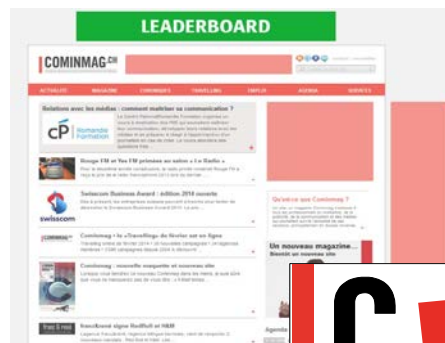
LEADERBOARD

COMINMAG.CH

ACTUALITÉ MAGAZINE COMMUNIQUÉS TRAVELLING EMPLOI AGENDA SERVICES

Relations avec les médias : comment maîtriser sa communication ?

CP Romandie Formation

Rouge FM et Yes FM présents au salon « Le Radio »

Swisscom Business Award : édition 2014 ouverte

swisscom

Cominmag « le «Travelling» du février est en ligne

Cominmag : nouvelle maquette et nouveau site

Swissfreud signe Redfluff et H&M

Qu'est-ce que Cominmag ?

Un nouveau magazine...
Bientôt un nouveau site

Agenda